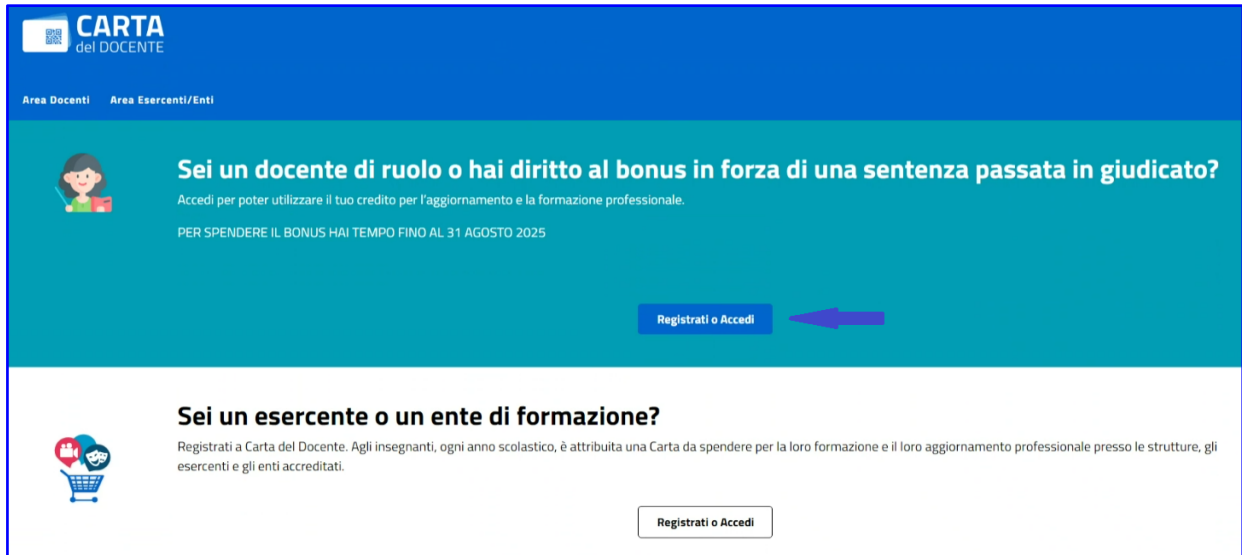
CARTA
del DOCENTE

Area Docenti Area Esercenti/Enti

Sei un docente di ruolo o hai diritto al bonus in forza di una sentenza passata in giudicato?

Accedi per poter utilizzare il tuo credito per l'aggiornamento e la formazione professionale.

PER SPENDERE IL BONUS HAI TEMPO FINO AL 31 AGOSTO 2025

Registrati o Accedi

Sei un esercente o un ente di formazione?

Registrati a Carta del Docente. Agli insegnanti, ogni anno scolastico, è attribuita una Carta da spendere per la loro formazione e il loro aggiornamento professionale presso le strutture, gli esercenti e gli enti accreditati.

Registrati o Accedi